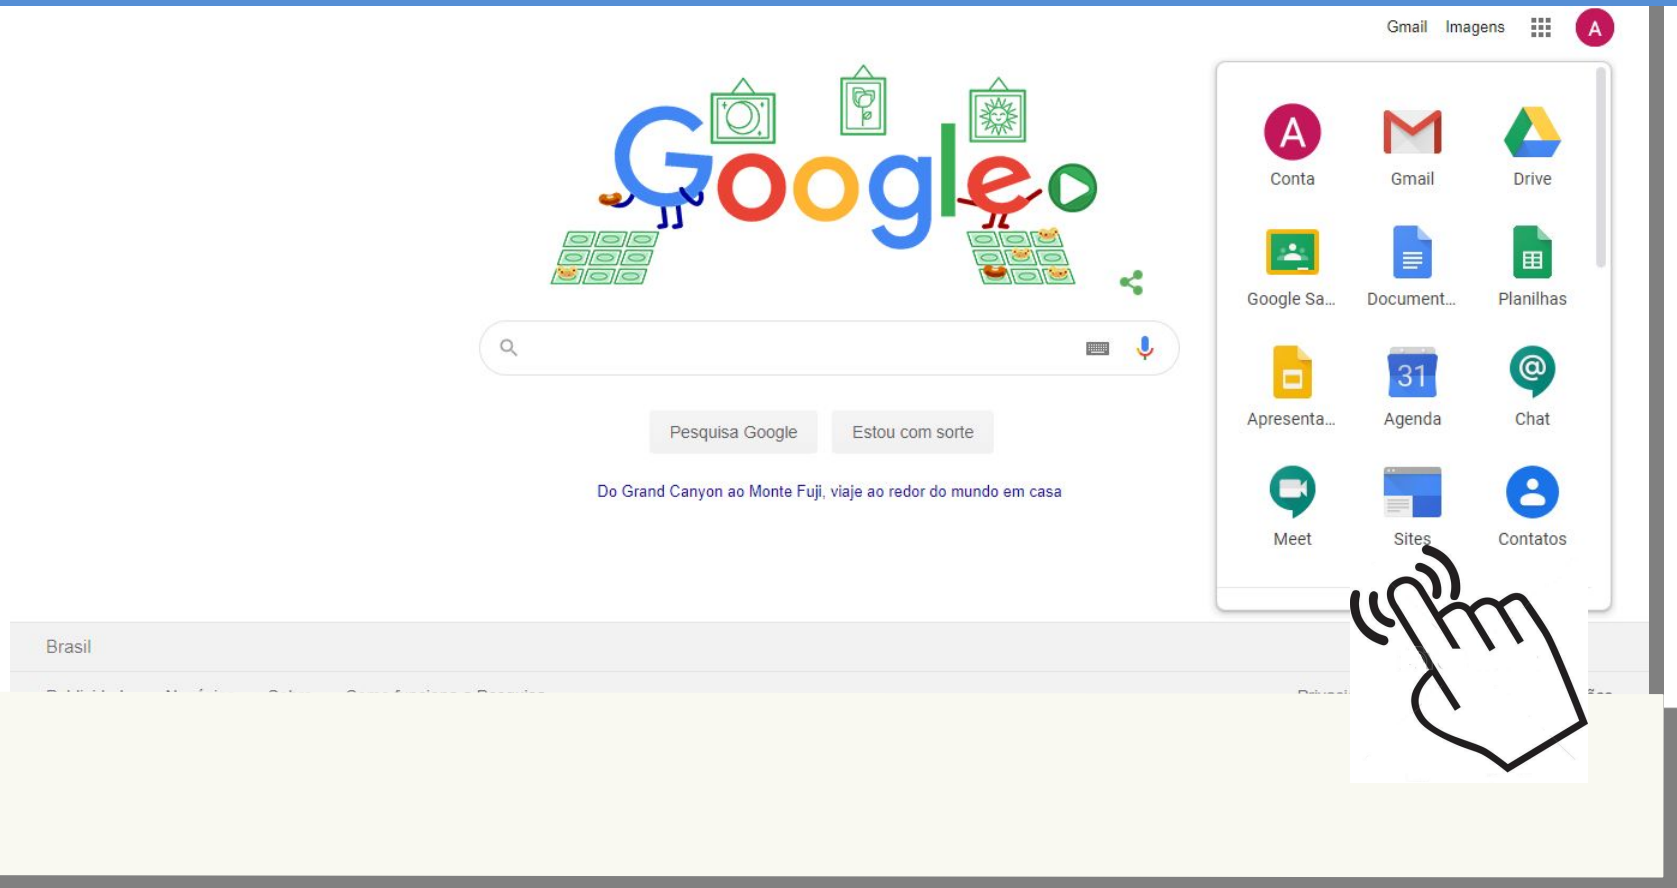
Gmail Imagens A

Google

Pesquisa Google Estou com sorte

Do Grand Canyon ao Monte Fuji, viaje ao redor do mundo em casa

A
Conta

Gmail

Drive

Google Sa...

Document...

Planilhas

Apresenta...

31
Agenda

Chat

Meet

Sites

Contatos

Brasil

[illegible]